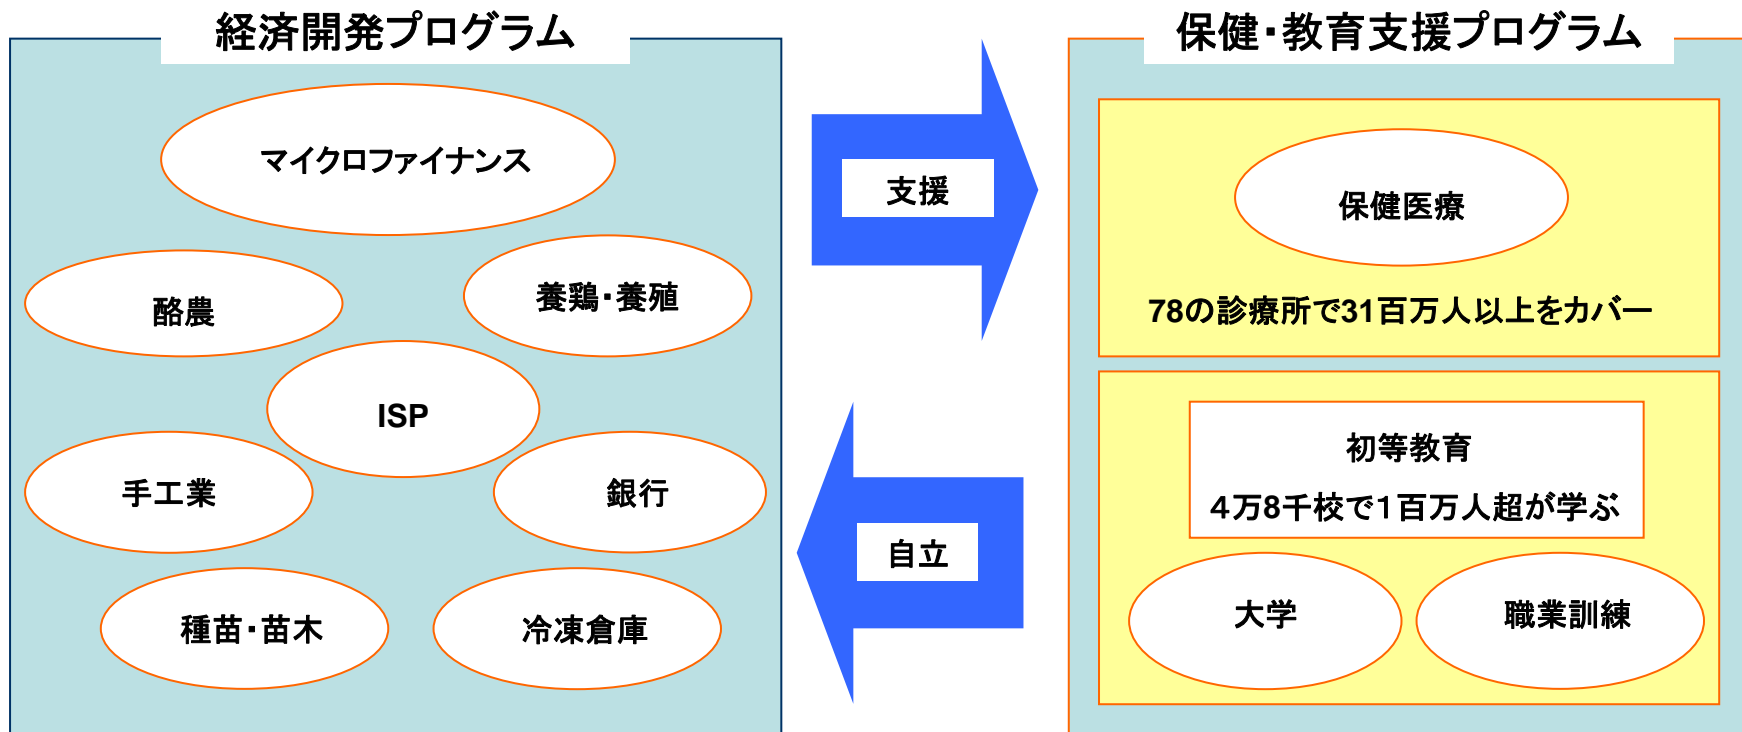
経済開発プログラム

マイクロファイナンス

酪農

養鶏・養殖

ISP

手工業

銀行

種苗・苗木

冷凍倉庫

支援

自立

保健・教育支援プログラム

保健医療

78の診療所で31百万人以上をカバー

初等教育

4万8千校で1百万人超が学ぶ

大学

職業訓練